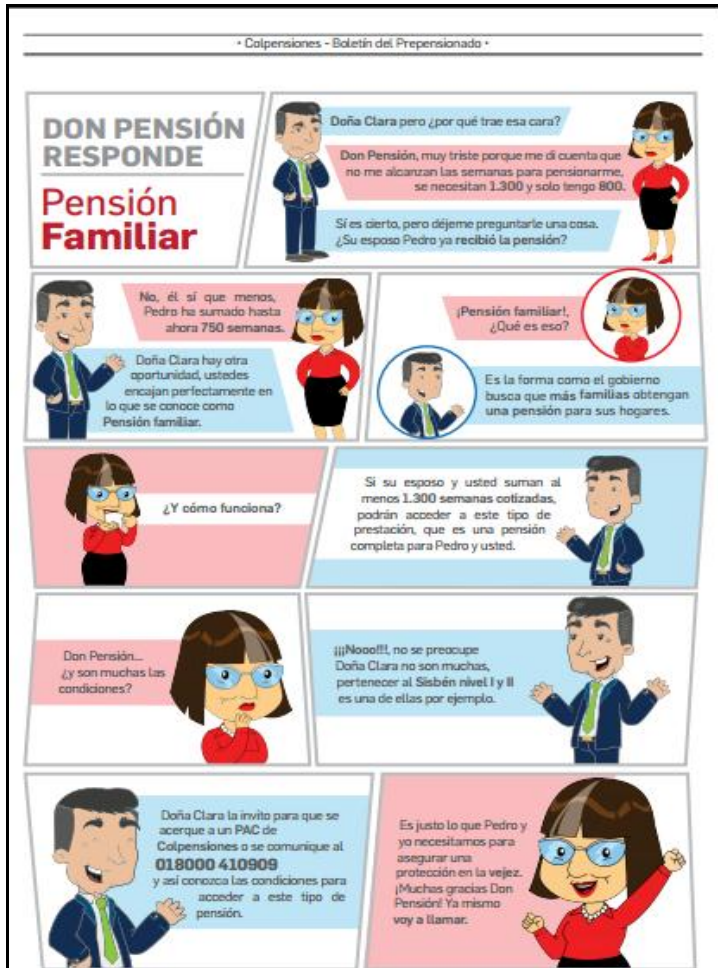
• Colpensiones - Boletín del Prepensionado •

DON PENSIÓN RESPONDE

Pensión Familiar

Doña Clara pero ¿por qué trae esa cara?

Don Pensión, muy triste porque me di cuenta que no me alcanzan las semanas para pensionarme, se necesitan 1.300 y solo tengo 800.

Sí es cierto, pero déjeme preguntarle una cosa. ¿Su esposo Pedro ya recibió la pensión?

No, él sí que menos, Pedro ha sumado hasta ahora 750 semanas.

Doña Clara hay otra oportunidad, ustedes encajan perfectamente en lo que se conoce como Pensión familiar.

¡Pensión familiar!, ¿Qué es eso?

Es la forma como el gobierno busca que más familias obtengan una pensión para sus hogares.

¿Y cómo funciona?

Si su esposo y usted suman al menos 1.300 semanas cotizadas, podrán acceder a este tipo de prestación, que es una pensión completa para Pedro y usted.

Don Pensión... ¿y son muchas las condiciones?

¡¡¡Nooo!!!, no se preocupe Doña Clara no son muchas, pertenecer al Sisbén nivel I y II es una de ellas por ejemplo.

Doña Clara la invito para que se acerque a un PAC de Colpensiones o se comunique al 018000 410909 y así conozca las condiciones para acceder a este tipo de pensión.

Es justo lo que Pedro y yo necesitamos para asegurar una protección en la vejez. ¡Muchas gracias Don Pensión! Ya mismo voy a llamar.